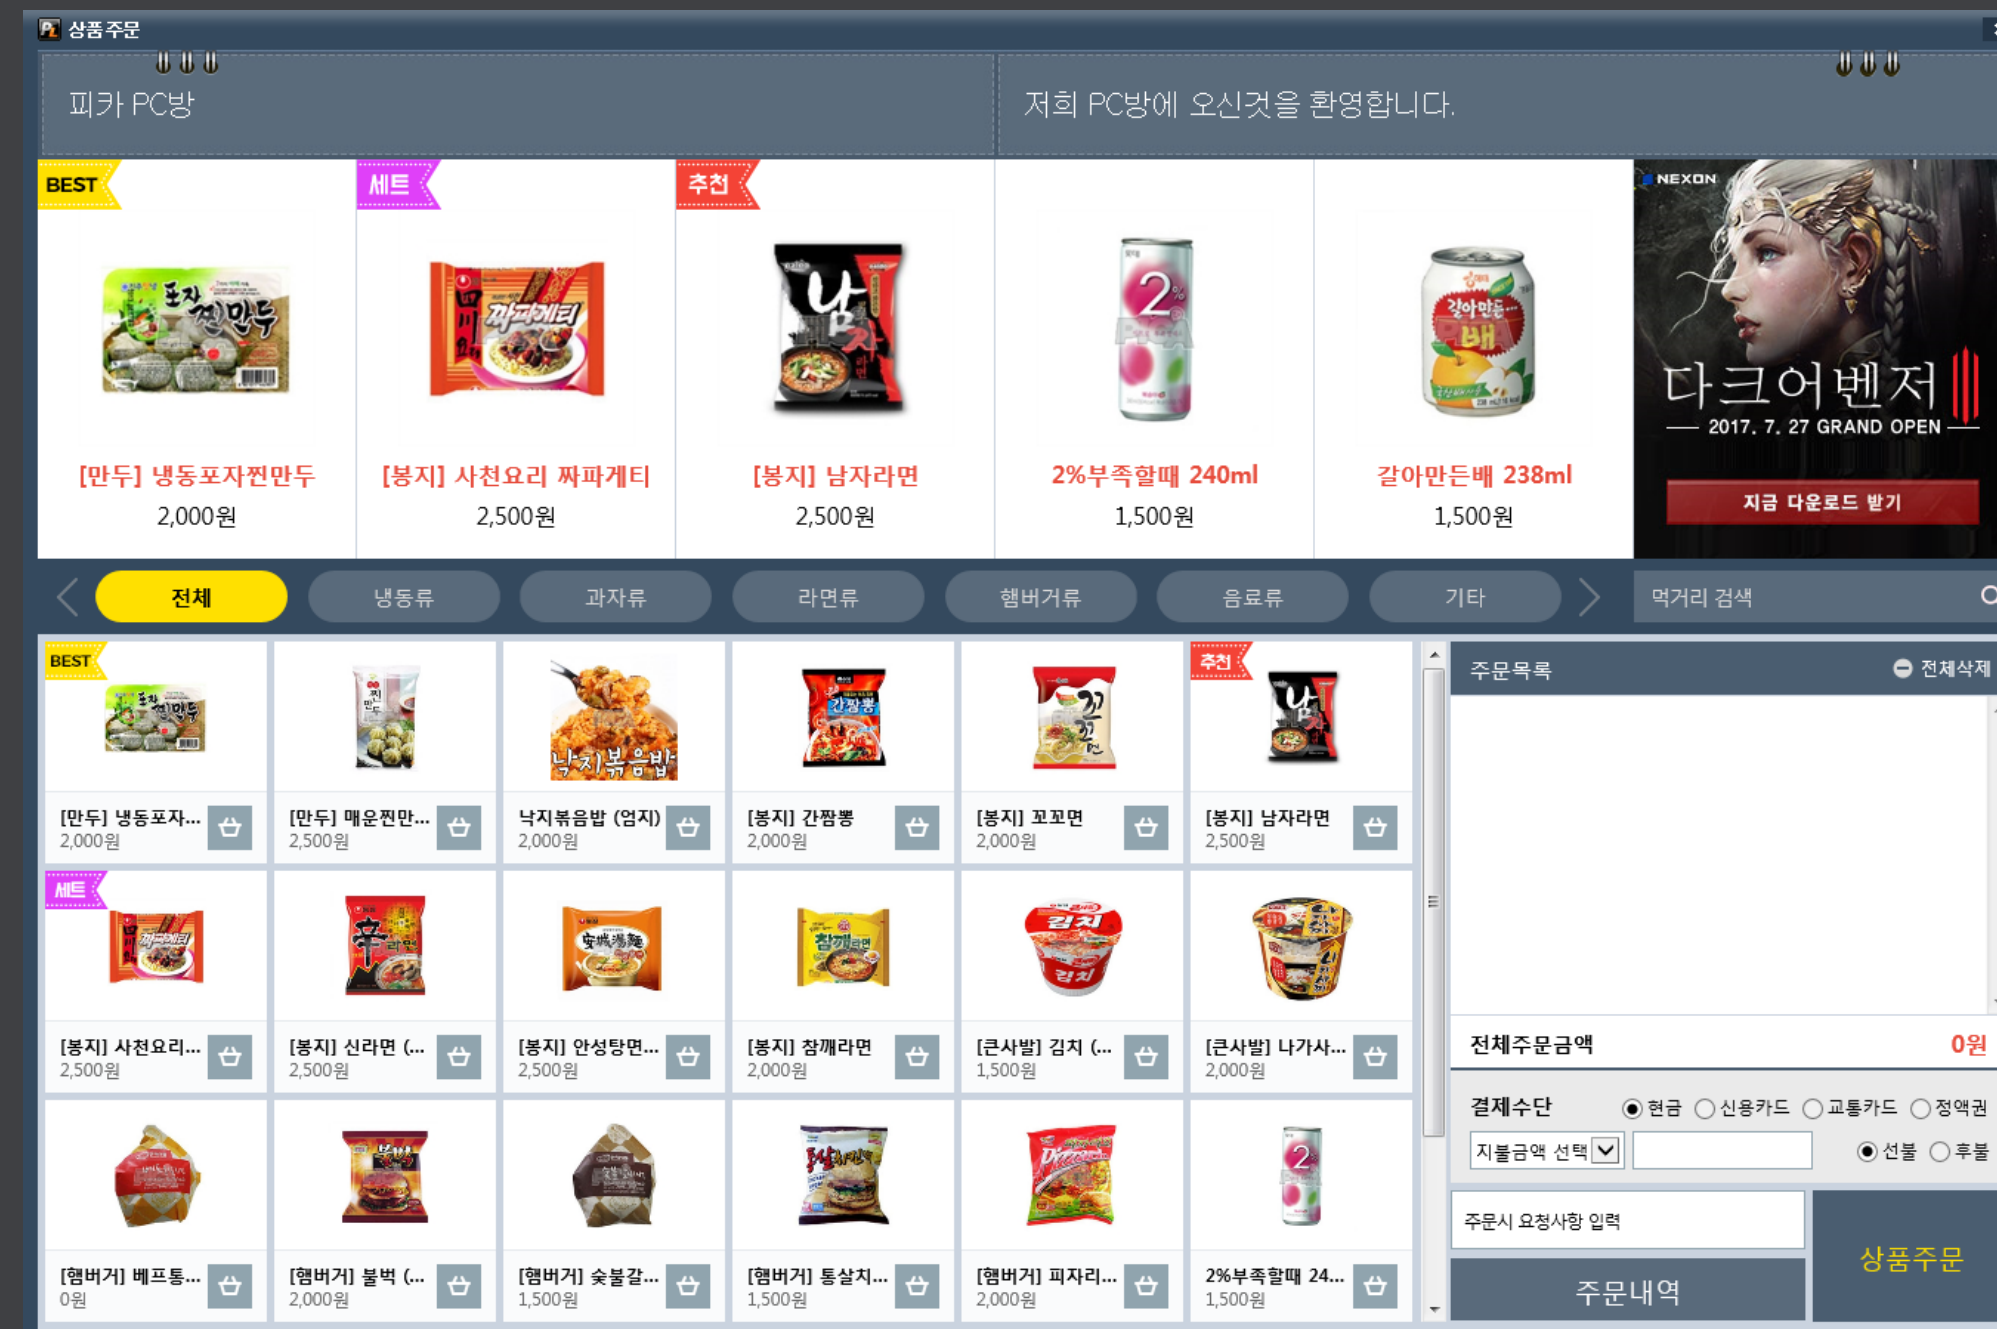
상품주문

피카 PC방

저희 PC방에 오신것을 환영합니다.

BEST
[만두] 냉동포자찐만두
2,000원

세트
[봉지] 사천요리 짜파게티
2,500원

추천
[봉지] 남자라면
2,500원

2%부족할때 240ml
1,500원

갈아만든배 238ml
1,500원

NEXON
다크어벤저 III
2017. 7. 27 GRAND OPEN
지금 다운로드 받기

전체 냉동류 과자류 라면류 햄버거류 음료류 기타

먹거리 검색

BEST
[만두] 냉동포자...
2,000원

[만두] 매운찐만...
2,500원

낙지볶음밥 (엄지)
2,000원

[봉지] 간짬뽕
2,000원

[봉지] 꼬꼬면
2,000원

추천
[봉지] 남자라면
2,500원

세트
[봉지] 사천요리...
2,500원

[봉지] 신라면 (...
2,500원

[봉지] 안성탕면...
2,500원

[봉지] 참깨라면
2,000원

[큰사발] 김치 (...
1,500원

[큰사발] 나가사...
2,000원

[햄버거] 베프통...
0원

[햄버거] 불벅 (...
2,000원

[햄버거] 숯불갈...
1,500원

[햄버거] 통살치...
1,500원

[햄버거] 피자리...
2,000원

2%부족할때 24...
1,500원

주문목록
전체삭제

전체주문금액
0원

결제수단
현금 신용카드 교통카드 정액권
지불금액 선택
선불 후불

주문시 요청사항 입력

주문내역

상품주문